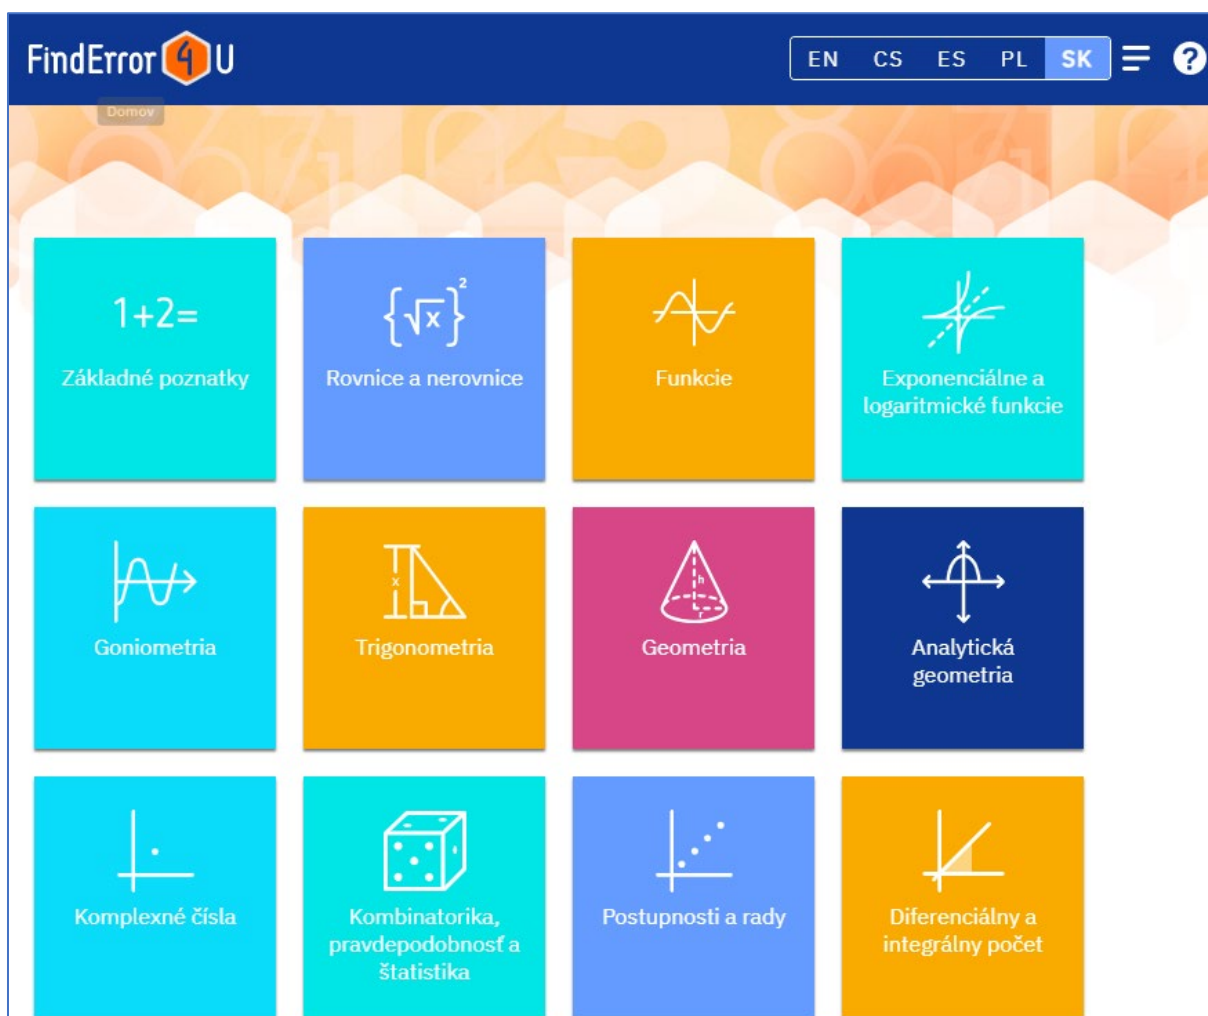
FindError4U

Domov

EN CS ES PL SK

?

1+2=

Základné poznatky

$\{\sqrt{x}\}^2$

Rovnice a nerovnice

Funkcie

Exponenciálne a logaritmické funkcie

Goniometria

x

Trigonometria

h

r

Geometria

Analytická geometria

Komplexné čísla

Kombinatorika, pravdepodobnosť a štatistika

Postupnosti a rady

Diferenciálny a integrálny počet